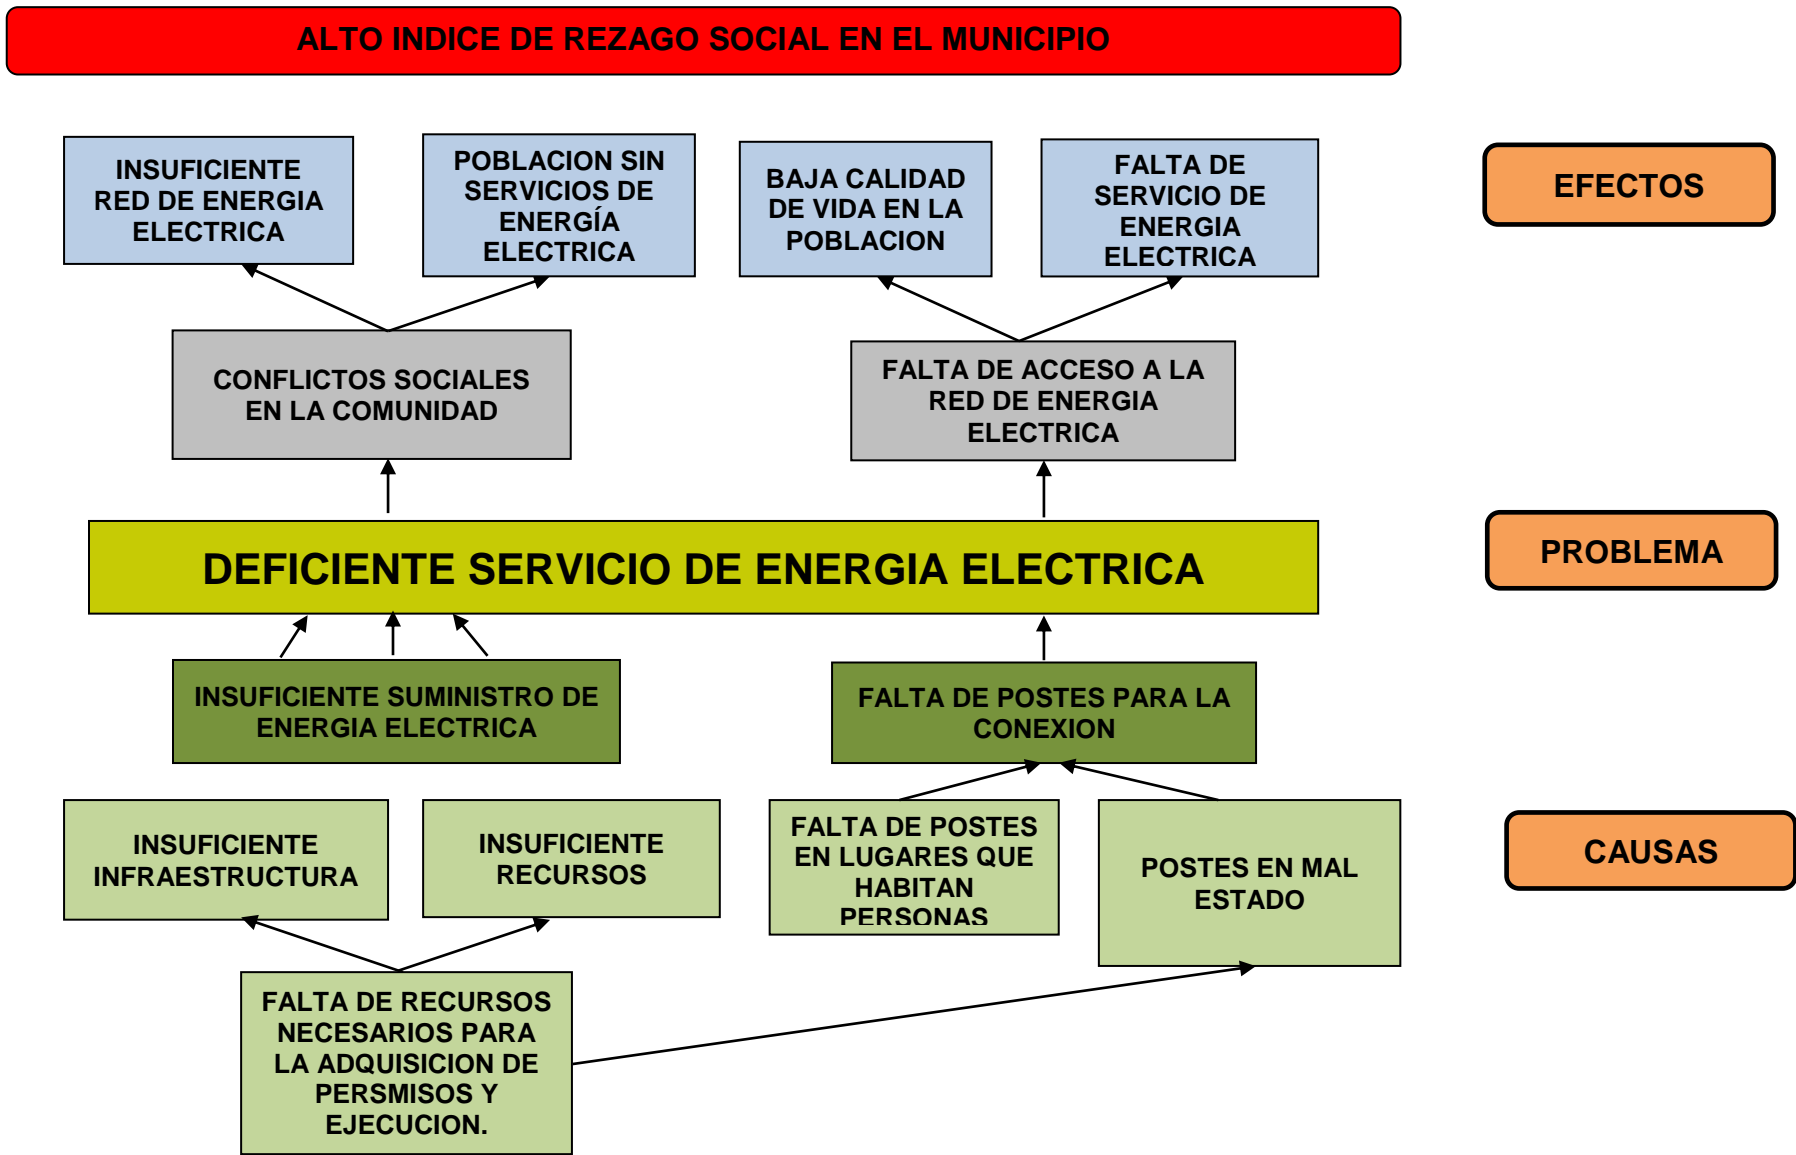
ALTO INDICE DE REZAGO SOCIAL EN EL MUNICIPIO

INSUFICIENTE RED DE ENERGIA ELECTRICA

POBLACION SIN SERVICIOS DE ENERGÍA ELECTRICA

BAJA CALIDAD DE VIDA EN LA POBLACION

FALTA DE SERVICIO DE ENERGIA ELECTRICA

EFECTOS

CONFLICTOS SOCIALES EN LA COMUNIDAD

FALTA DE ACCESO A LA RED DE ENERGIA ELECTRICA

DEFICIENTE SERVICIO DE ENERGIA ELECTRICA

PROBLEMA

INSUFICIENTE SUMINISTRO DE ENERGIA ELECTRICA

FALTA DE POSTES PARA LA CONEXION

INSUFICIENTE INFRAESTRUCTURA

INSUFICIENTE RECURSOS

FALTA DE POSTES EN LUGARES QUE HABITAN PERSONAS

POSTES EN MAL ESTADO

CAUSAS

FALTA DE RECURSOS NECESARIOS PARA LA ADQUISICION DE PERSMISOS Y EJECUCION.